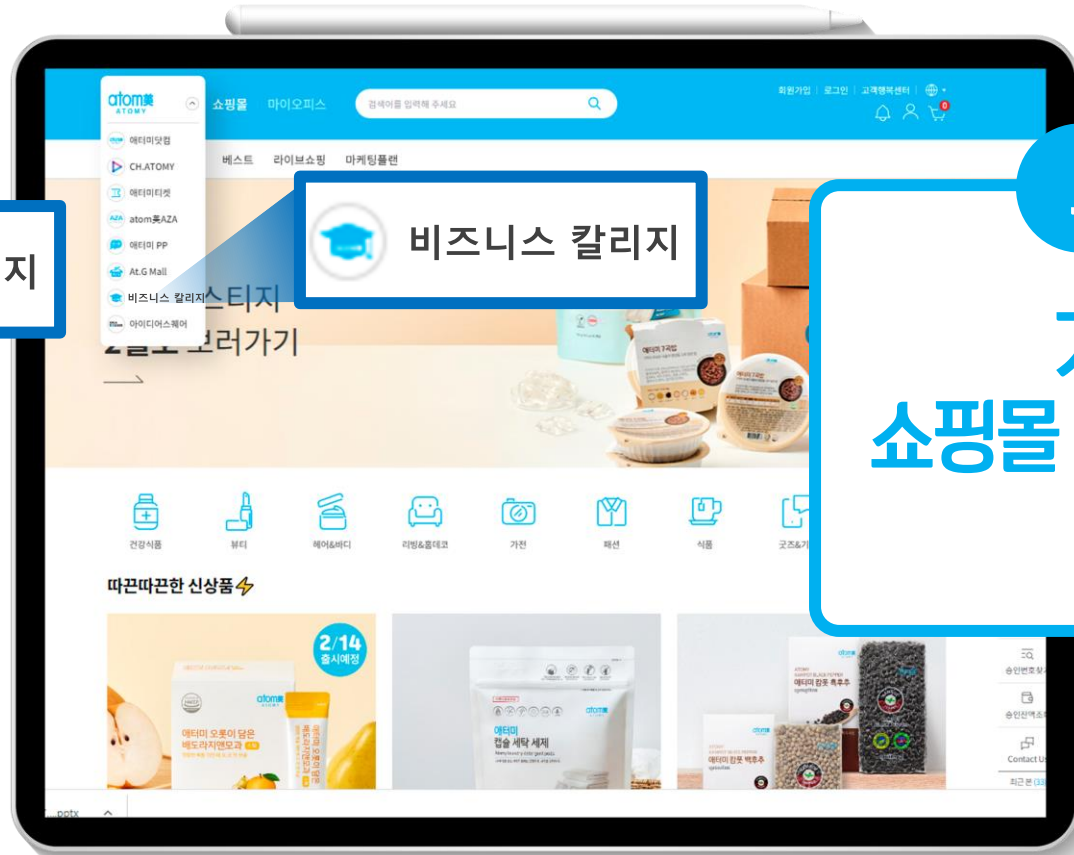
atom美 ATOMY
쇼핑몰 마이오피스
검색어를 입력해 주세요
회원가입 | 로그인 | 고객행복센터 |
애터미닷컴
CH.ATOMY
애터미티켓
atom美AZA
애터미 PP
At.G Mall
비즈니스 칼리지
아이디어스퀘어
베스트 라이브쇼핑 마케팅플랜
비즈니스 칼리지
지
스티지
2일로 보러가기
쇼핑몰
건강식품 뷰티 헤어&바디 리빙&홈데코 가전 패션 식품 굿즈&기
따끈따끈한 신상품
2/14 출시예정
atom美
애터미 오롯이 담은 배도라지앤모과
애터미 캡슐 세탁 세제
atom美
애터미 한봇 흑후추
애터미 한봇 백후추
승인번호찾
승인전액조
Contact Us
최근 본
pptx